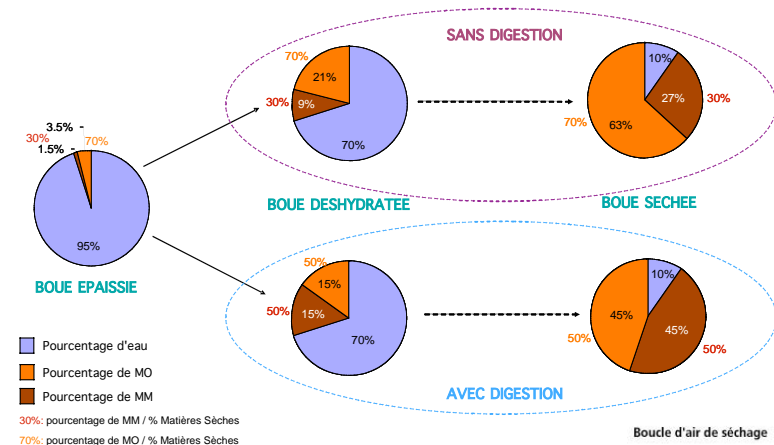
SANS DIGESTION

70%
21%
30%
9%
70%

10%
27%
30%
70%
63%

3.5% -
30%
70%
1.5% -
95%

BOUE DESHYDRATEE

BOUE SECHEE

BOUE EPAISSIE

50%
15%
50%
15%
70%

10%
45%
45%
50%
50%

AVEC DIGESTION

Pourcentage d'eau
Pourcentage de MO
Pourcentage de MM
30%: pourcentage de MM / % Matières Sèches
70%: pourcentage de MO / % Matières Sèches

Boucle d'air de séchage